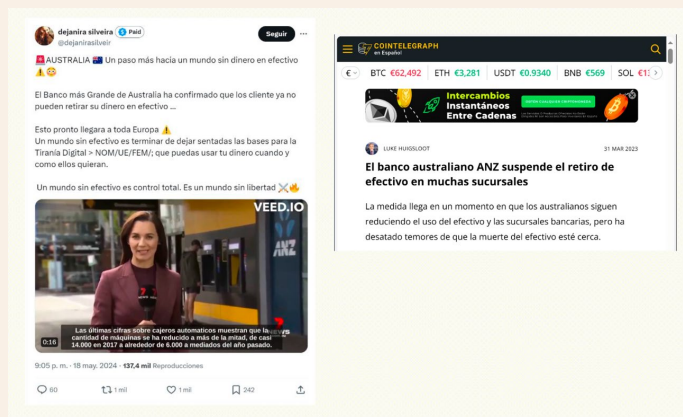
dejanira silveira Paid
@dejanirasilveir
Seguir

AUSTRALIA Un paso más hacia un mundo sin dinero en efectivo

El Banco más Grande de Australia ha confirmado que los cliente ya no pueden retirar su dinero en efectivo ...

Esto pronto llegara a toda Europa
Un mundo sin efectivo es terminar de dejar sentadas las bases para la Tiranía Digital > NOM/UE/FEM/; que puedas usar tu dinero cuando y como ellos quieran.

Un mundo sin efectivo es control total. Es un mundo sin libertad

VEED.IO

Las últimas cifras sobre cajeros automaticos muestran que la cantidad de máquinas se ha reducido a más de la mitad, de casi 14.000 en 2017 a alrededor de 6.000 a mediados del año pasado.

0:16

9:05 p. m. · 18 may. 2024 · 137,4 mil Reproducciones

80 1 mil 1 mil 242

COINTELEGRAPH en Español

BTC €62,492 ETH €3,281 USDT €0.9340 BNB €569 SOL €1

Intercambios Instantáneos Entre Cadenas

LUKE HUIGSLOOT 31 MAR 2023

El banco australiano ANZ suspende el retiro de efectivo en muchas sucursales

La medida llega en un momento en que los australianos siguen reduciendo el uso del efectivo y las sucursales bancarias, pero ha desatado temores de que la muerte del efectivo esté cerca.